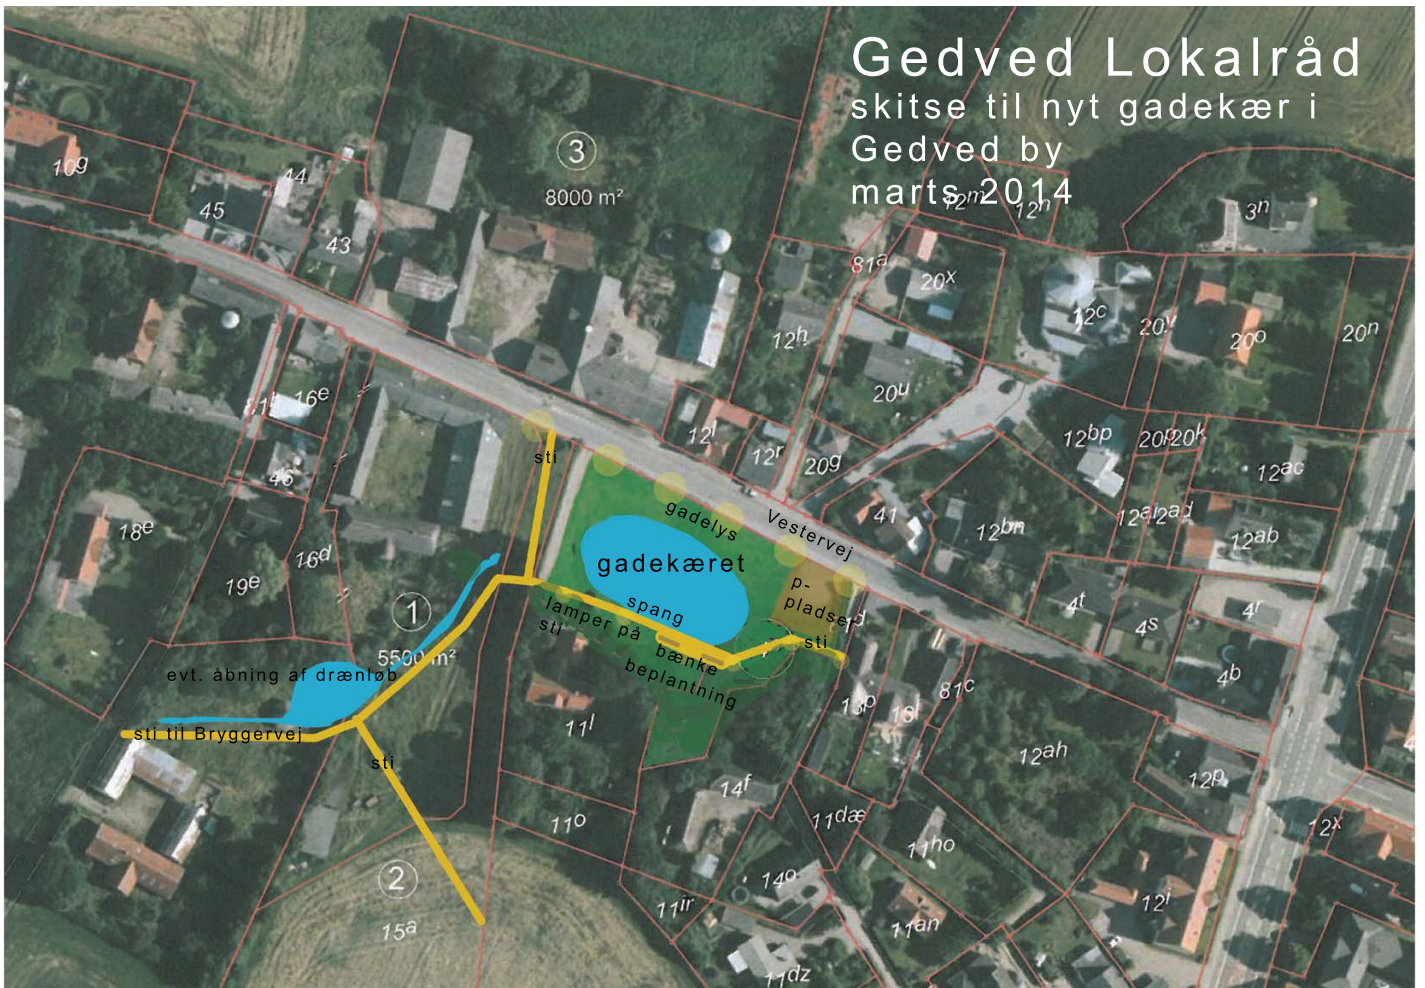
Gedved Lokalråd
skitse til nyt gadekær i Gedved by
marts 2014

3
8000 m²
10g
44
45
43
12m
12n
3n
81a
20x
12c
20y
20o
20n
12h
20u
16e
21b
12l
12r
20g
12bp
20l
20k
12ac
46
sti
gadelys
Vestervej
41
12bn
12ai
12ad
12ab
18e
16d
gadekæret
p-pladser
4t
4s
4r
19e
1
5500 m²
spang
lamper på sti
bænke
beplantning
sti
13p
13l
81c
4b
evt. åbning af drænløb
11l
12ah
sti til Bryggervej
sti
14f
12p
11o
11dæ
11ho
12x
2
14o
15a
11ir
11an
12i
11dz